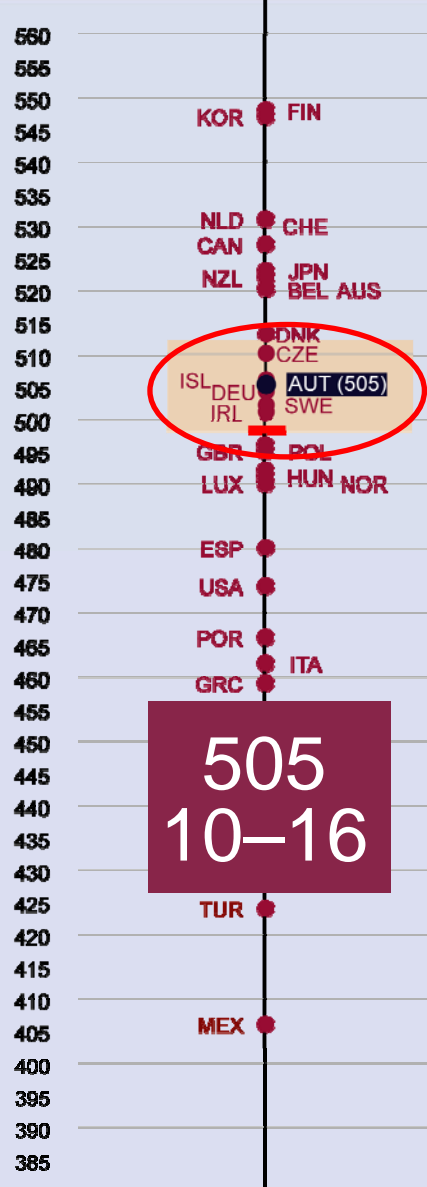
560
555
550
545
540
535
530
525
520
515
510
505
500
495
490
485
480
475
470
465
460
455
450
445
440
435
430
425
420
415
410
405
400
395
390
385

KOR FIN
NLD CHE
CAN
NZL JPN
BEL AUS
DNK
CZE
ISL DEU AUT (505)
IRL SWE
GBR POL
LUX HUN NOR
ESP
USA
POR
ITA
GRC
TUR
MEX

505
10–16